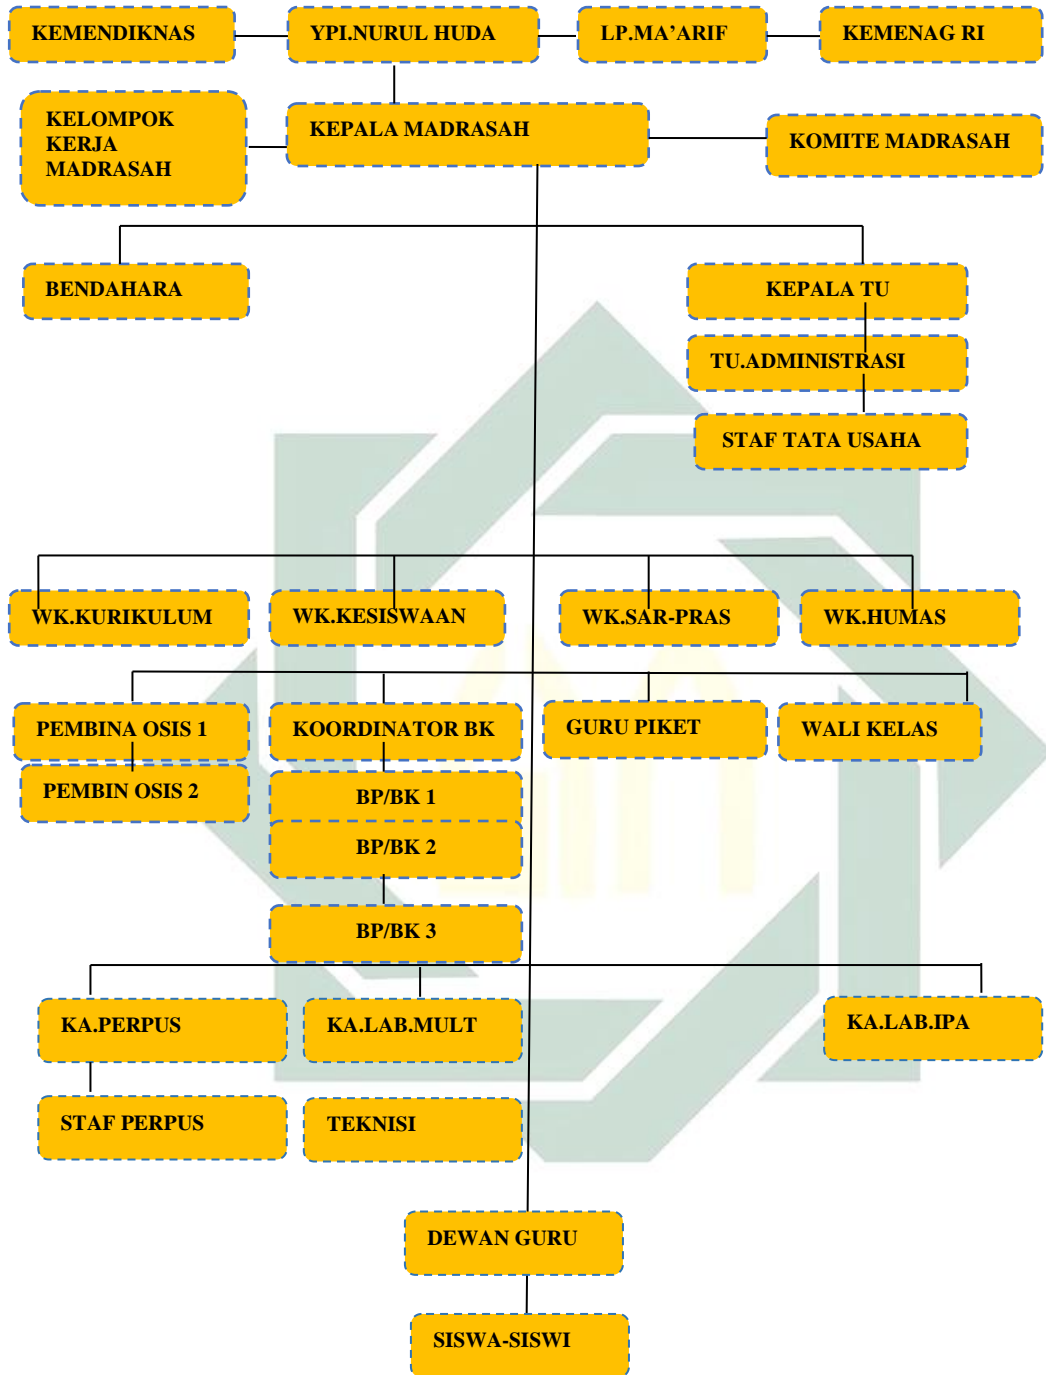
KEMENDIKNAS

YPI.NURUL HUDA

LP.MA'ARIF

KEMENAG RI

KELOMPOK KERJA MADRASAH

KEPALA MADRASAH

KOMITE MADRASAH

BENDAHARA

KEPALA TU

TU.ADMINISTRASI

STAF TATA USAHA

WK.KURIKULUM

WK.KESISWAAN

WK.SAR-PRAS

WK.HUMAS

PEMBINA OSIS 1

PEMBIN OSIS 2

KOORDINATOR BK

BP/BK 1

BP/BK 2

BP/BK 3

GURU PIKET

WALI KELAS

KA.PERPUS

STAF PERPUS

KA.LAB.MULT

TEKNISI

KA.LAB.IPA

DEWAN GURU

SISWA-SISWI